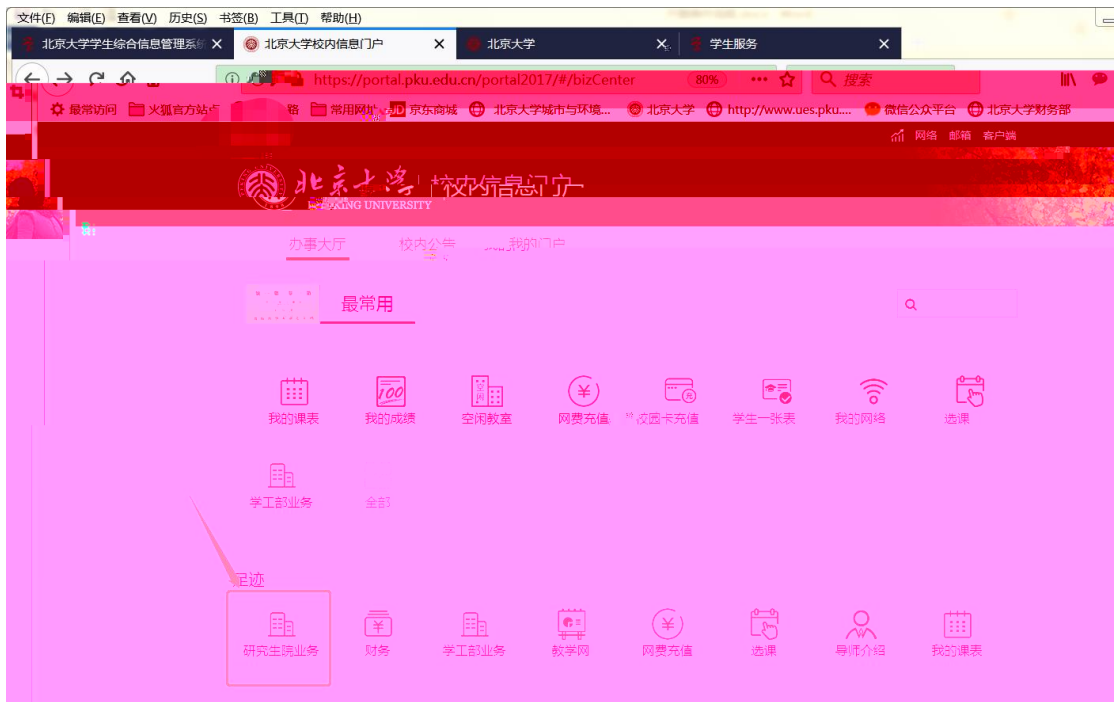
文件(F) 编辑(E) 查看(V) 历史(S) 书签(B) 工具(T) 帮助(H)

北京大学学生综合信息管理系 × 北京大学校内信息门户 × 北京大学 × 学生服务 ×

https://portal.pku.edu.cn/portal2017/#/bizCenter 80% ••• 搜索

最常访问 火狐官方站点 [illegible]路 常用网址 京东商城 北京大学城市与环境... 北京大学 http://www.ues.pku.... 微信公众平台 北京大学财务部

网络 邮箱 客户端

北京大学 | 校内信息门户
PEKING UNIVERSITY

办事大厅 校内公告 我的门户

最常用

我的课表 我的成绩 空闲教室 网费充值 校园卡充值 学生一张表 我的网络 选课

学工部业务 全部

足迹

研究生院业务 财务 学工部业务 教学网 网费充值 选课 导师介绍 我的课表